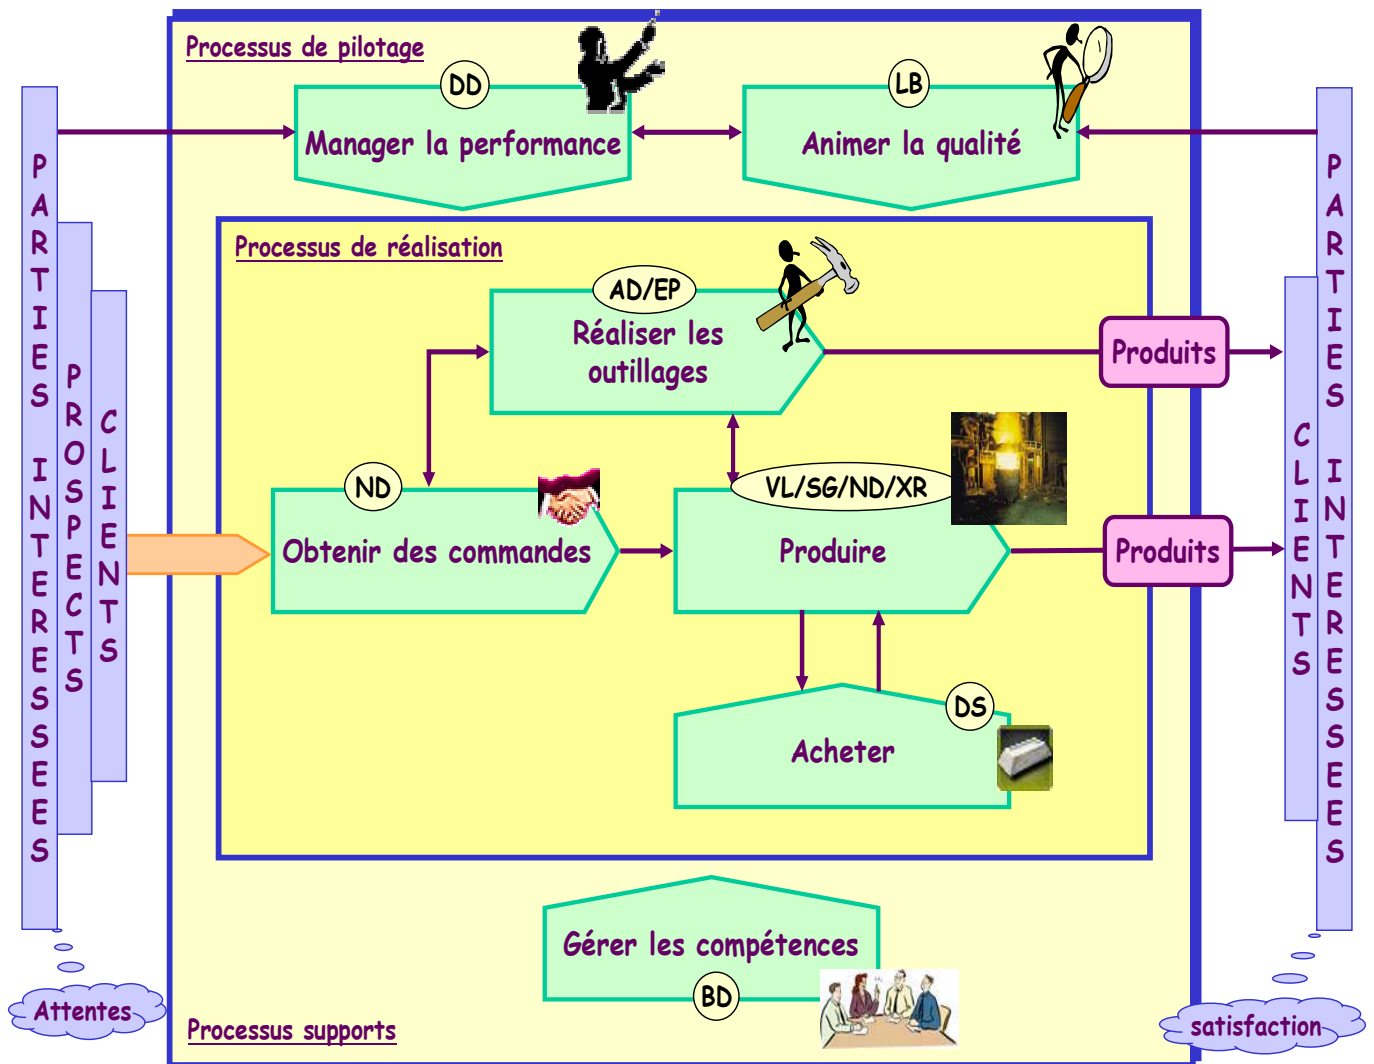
PARTIES INTERESSEES

PROSPECTS

CLIENTS

Processus de pilotage

DD

Manager la performance

LB

Animer la qualité

Processus de réalisation

AD/EP

Réaliser les outillages

Produits

ND

Obtenir des commandes

VL/SG/ND/XR

Produire

Produits

DS

Acheter

Gérer les compétences

BD

Processus supports

CLIENTS

PARTIES INTERESSEES

Attentes

satisfaction